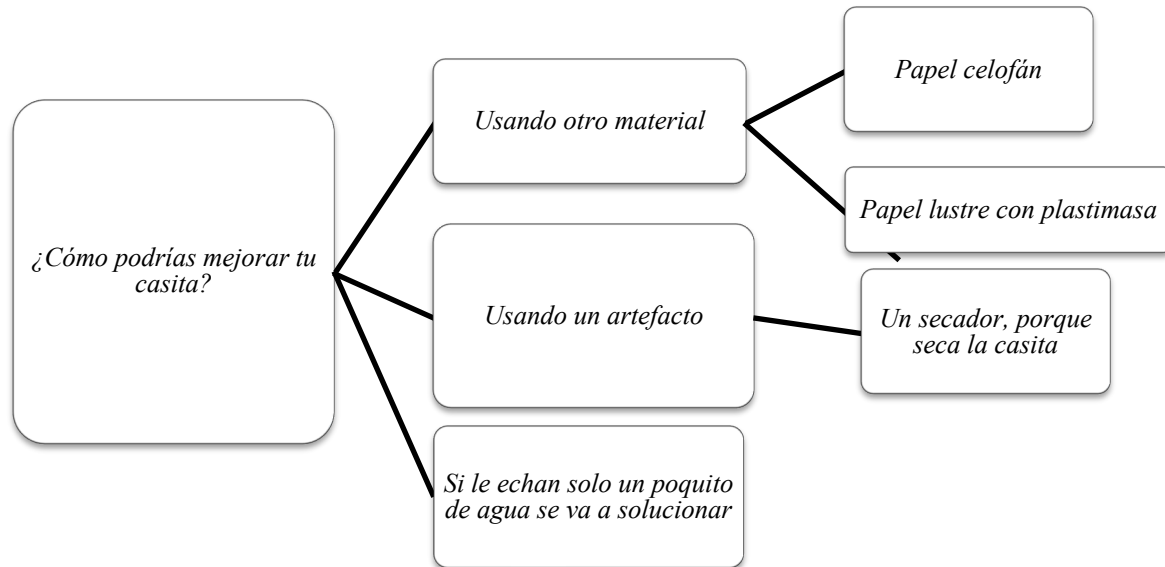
¿Cómo podrías mejorar tu casita?

Usando otro material

Papel celofán

Papel lustre con plastimasa

Usando un artefacto

Un secador, porque seca la casita

Si le echan solo un poquito de agua se va a solucionar